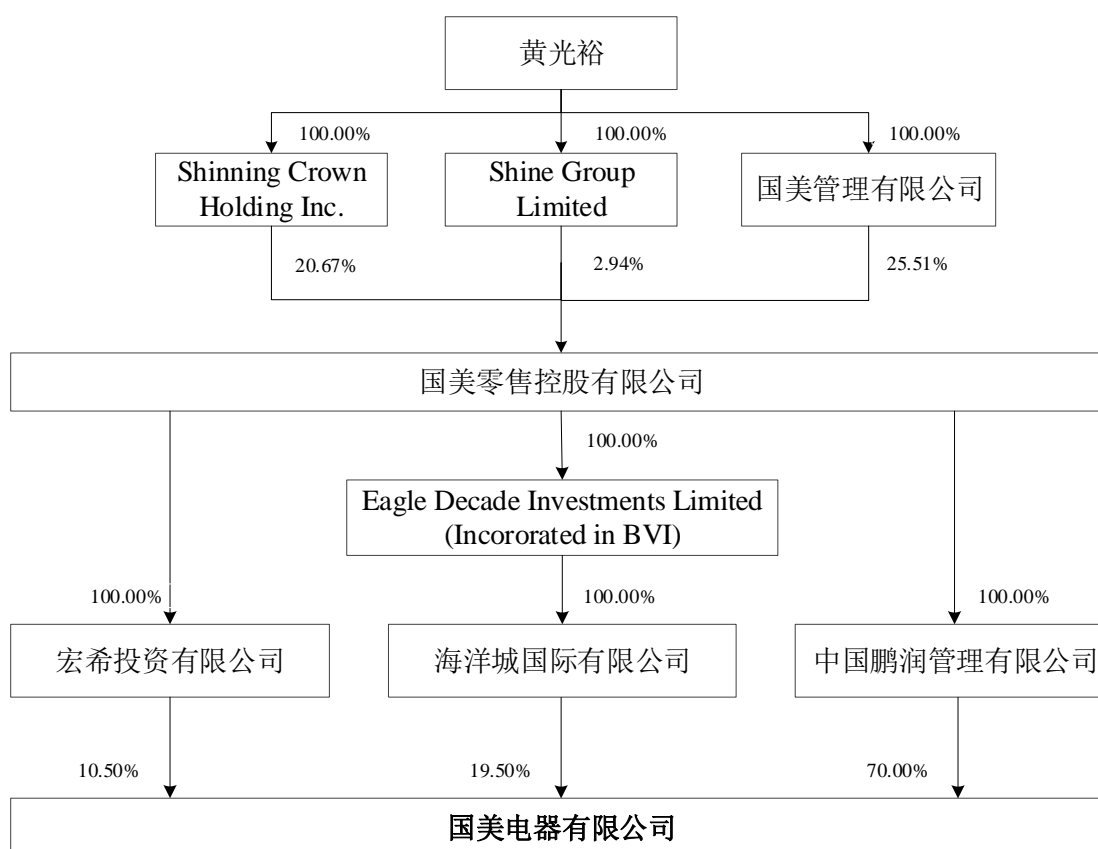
黄光裕

100.00%

100.00%

100.00%

Shinning Crown Holding Inc.

Shine Group Limited

国美管理有限公司

20.67%

2.94%

25.51%

国美零售控股有限公司

100.00%

Eagle Decade Investments Limited (Incororated in BVI)

100.00%

100.00%

100.00%

宏希投资有限公司

海洋城国际有限公司

中国鹏润管理有限公司

10.50%

19.50%

70.00%

国美电器有限公司